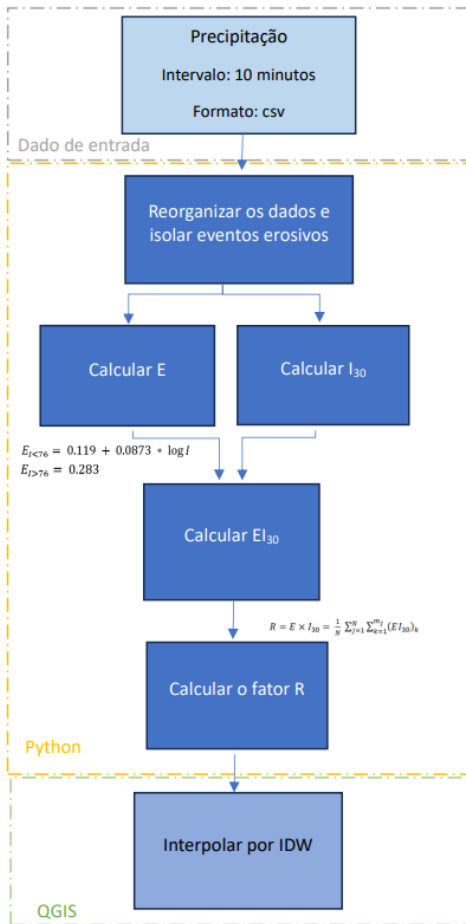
Precipitação

Intervalo: 10 minutos

Formato: csv

Dado de entrada

Reorganizar os dados e isolar eventos erosivos

Calcular E

Calcular I$_{30}$

$E_{I<76} = 0.119 + 0.0873 * \log I$
$E_{I>76} = 0.283$

Calcular EI$_{30}$

$R = E \times I_{30} = \frac{1}{N}\sum_{j=1}^{N}\sum_{k=1}^{m_j}(EI_{30})_k$

Calcular o fator R

Python

Interpolar por IDW

QGIS